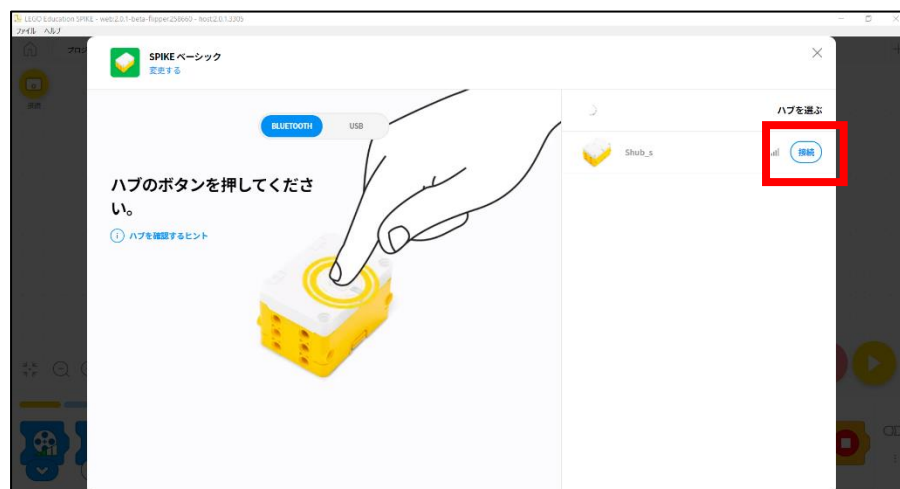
LEGO Education SPIKE - web:2.0.1-beta-flipper.258660 - host:2.0.1.3305
ファイル ヘルプ

SPIKE ベーシック
変更する

BLUETOOTH USB

ハブのボタンを押してください。

ハブを確認するヒント

ハブを選ぶ

Shub_s
接続